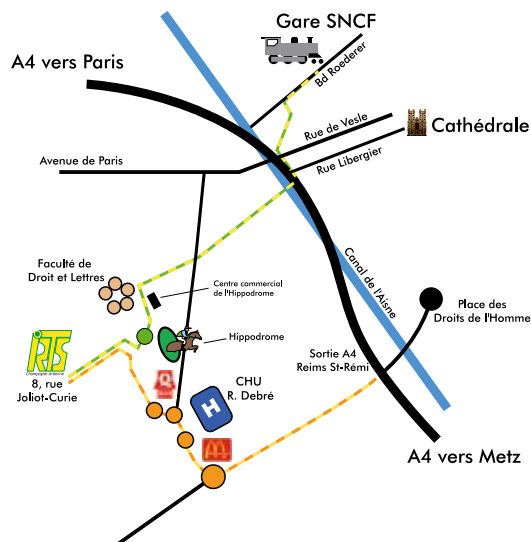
Gare SNCF

A4 vers Paris

Bd Roederer

Rue de Vesle

Cathédrale

Avenue de Paris

Rue Libergier

Canal de l'Aisne

Faculté de Droit et Lettres

Centre commercial de l'Hippodrome

Place des Droits de l'Homme

RTS
Champagne-Ardenne

Hippodrome

8, rue Joliot-Curie

Sortie A4 Reims St-Rémi

CHU R. Debré

H

A4 vers Metz